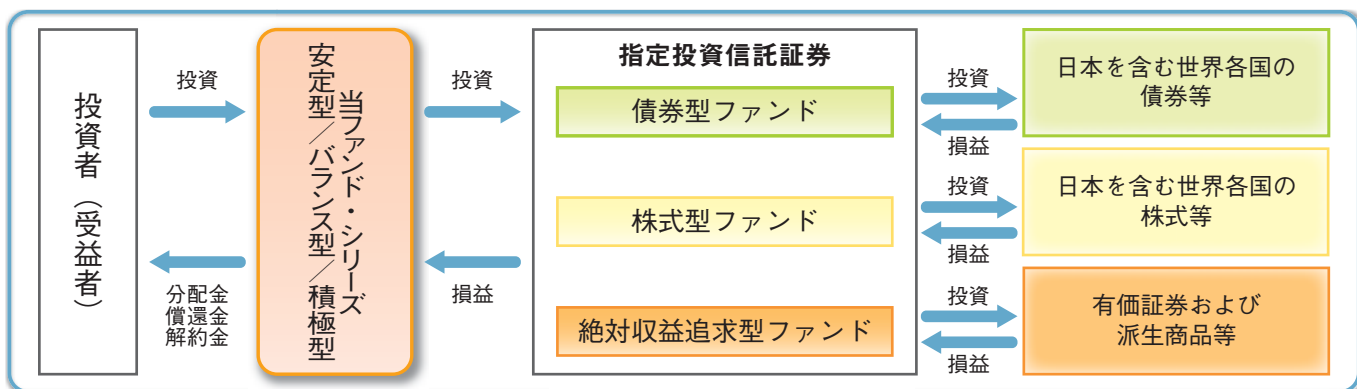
投資者（受益者）

投資

分配金
償還金
解約金

当ファンド・シリーズ
安定型／バランス型／積極型

投資

損益

指定投資信託証券

債券型ファンド

株式型ファンド

絶対収益追求型ファンド

投資
損益

投資
損益

投資
損益

日本を含む世界各国の債券等

日本を含む世界各国の株式等

有価証券および派生商品等